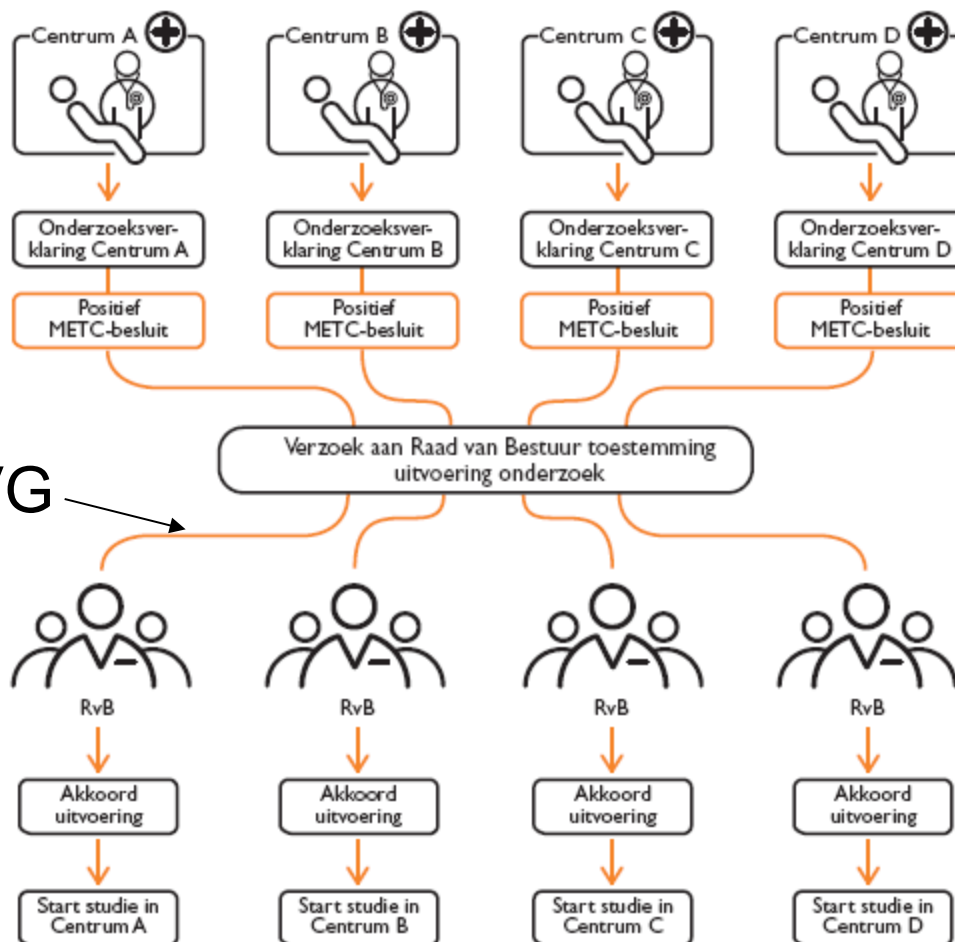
Centrum A

Centrum B

Centrum C

Centrum D

Onderzoeksverklaring Centrum A

Onderzoeksverklaring Centrum B

Onderzoeksverklaring Centrum C

Onderzoeksverklaring Centrum D

Positief METC-besluit

Positief METC-besluit

Positief METC-besluit

Positief METC-besluit

Verzoek aan Raad van Bestuur toestemming uitvoering onderzoek

'G

RvB

RvB

RvB

RvB

Akkoord uitvoering

Akkoord uitvoering

Akkoord uitvoering

Akkoord uitvoering

Start studie in Centrum A

Start studie in Centrum B

Start studie in Centrum C

Start studie in Centrum D